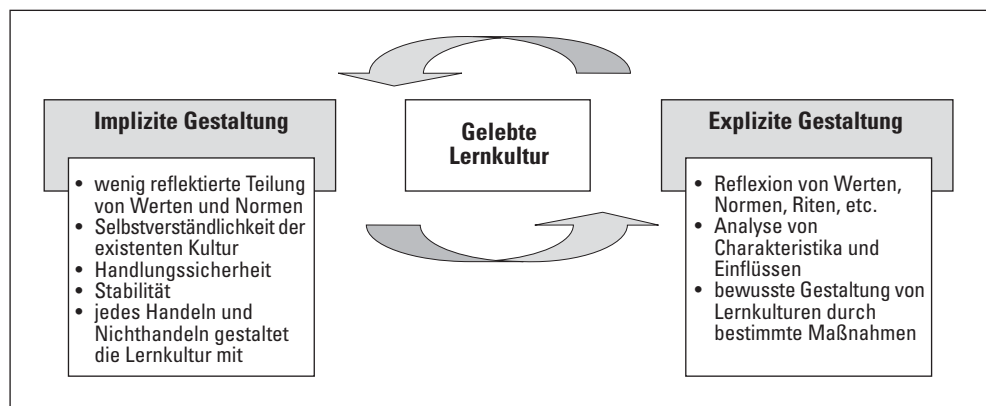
Implizite Gestaltung

- wenig reflektierte Teilung von Werten und Normen
- Selbstverständlichkeit der existenten Kultur
- Handlungssicherheit
- Stabilität
- jedes Handeln und Nichthandeln gestaltet die Lernkultur mit

Gelebte Lernkultur

Explizite Gestaltung

- Reflexion von Werten, Normen, Riten, etc.
- Analyse von Charakteristika und Einflüssen
- bewusste Gestaltung von Lernkulturen durch bestimmte Maßnahmen